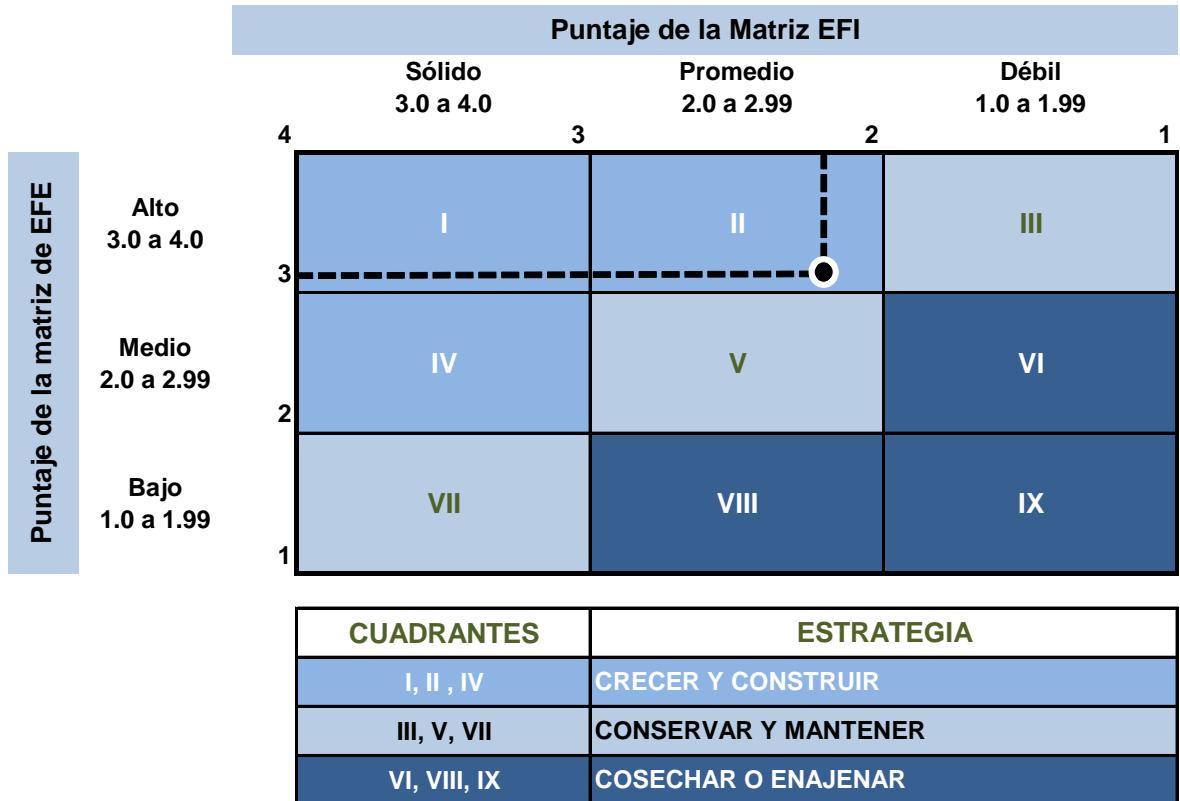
Puntaje de la Matriz EFI

Sólido
3.0 a 4.0

Promedio
2.0 a 2.99

Débil
1.0 a 1.99

4 3 2 1

Puntaje de la matriz de EFE

Alto
3.0 a 4.0

Medio
2.0 a 2.99

Bajo
1.0 a 1.99

3 2 1

| I | II | III |
|---|---|---|
| IV | V | VI |
| VII | VIII | IX |

| CUADRANTES | ESTRATEGIA |
|---|---|
| I, II , IV | CRECER Y CONSTRUIR |
| III, V, VII | CONSERVAR Y MANTENER |
| VI, VIII, IX | COSECHAR O ENAJENAR |